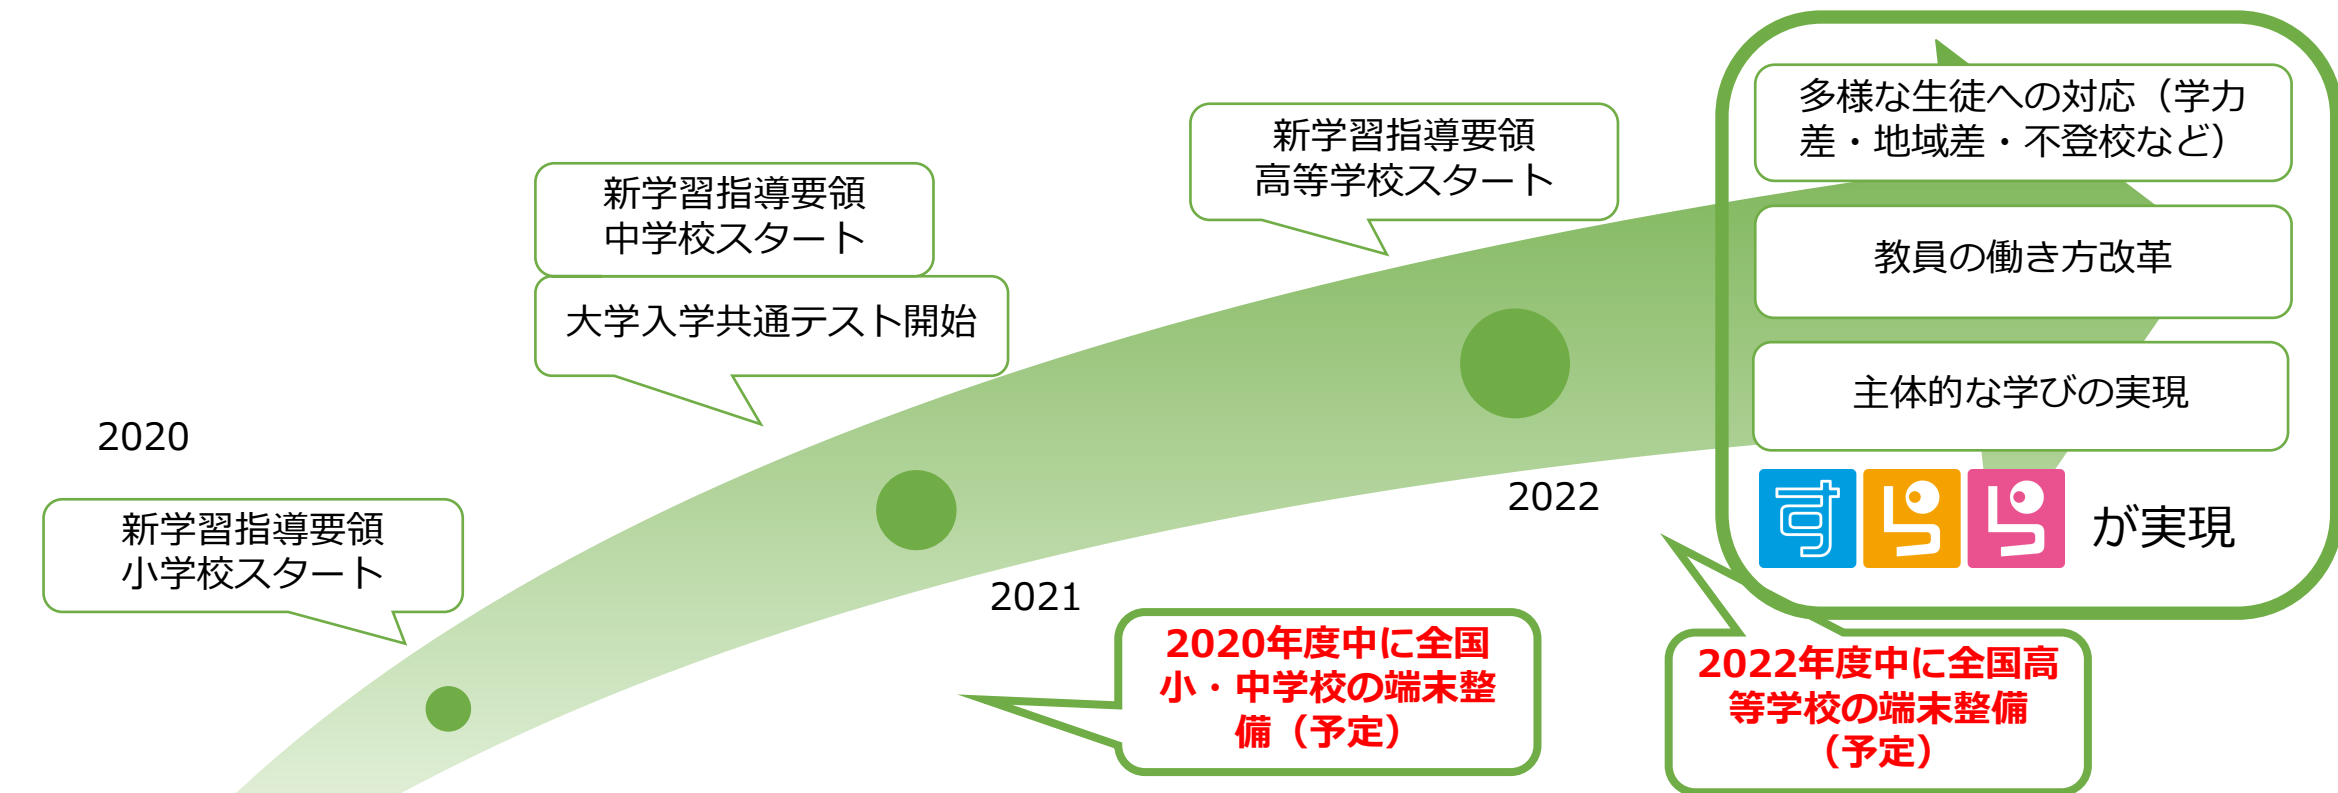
2020

新学習指導要領
小学校スタート

新学習指導要領
中学校スタート

大学入学共通テスト開始

2021

新学習指導要領
高等学校スタート

2022

2020年度中に全国
小・中学校の端末整
備（予定）

2022年度中に全国高
等学校の端末整備
（予定）

多様な生徒への対応（学力差・地域差・不登校など）

教員の働き方改革

主体的な学びの実現

すらら が実現